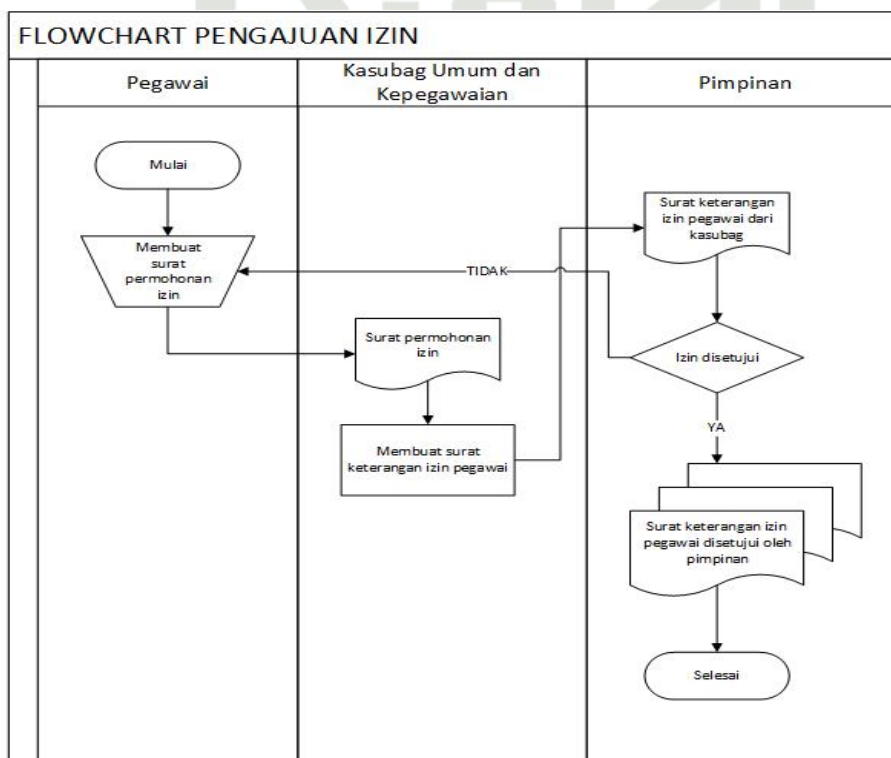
FLOWCHART PENGAJUAN IZIN

Pegawai

Kasubag Umum dan Kepegawaian

Pimpinan

Mulai

Membuat surat permohonan izin

TIDAK

Surat keterangan izin pegawai dari kasubag

Surat permohonan izin

Izin disetujui

Membuat surat keterangan izin pegawai

YA

Surat keterangan izin pegawai disetujui oleh pimpinan

Selesai